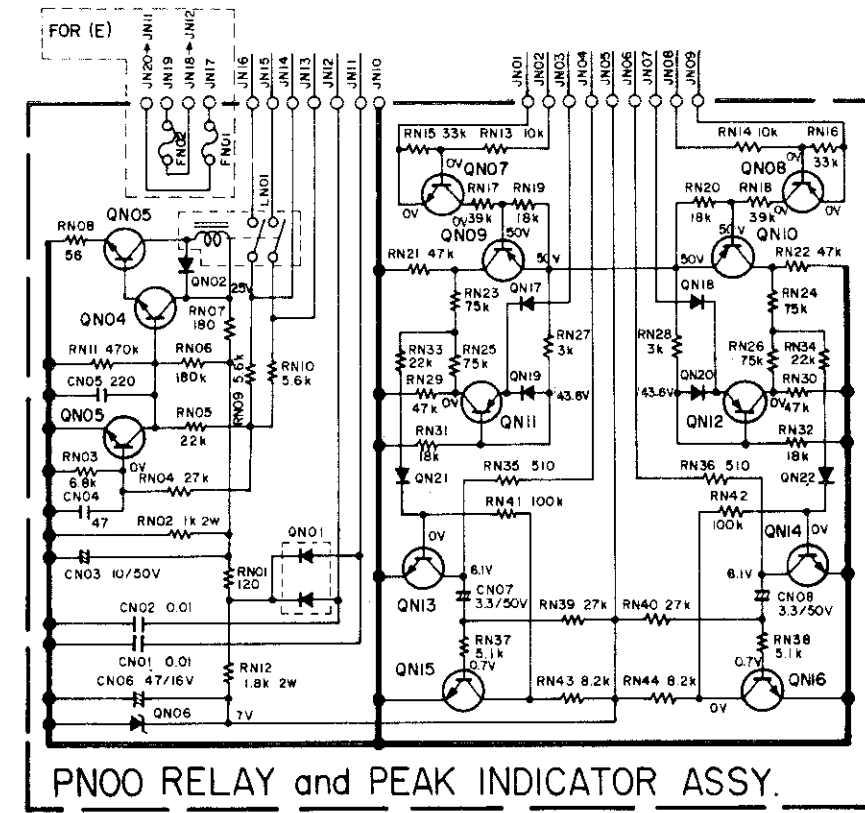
FOR (E)
JN20→JN11
JN19
JN18→JN12
JN17
FN02
FN01
JN16
JN15
JN14
JN13
JN12
JN11
JN10
JN01
JN02
JN03
JN04
JN05
JN06
JN07
JN08
JN09
LN01
RN08
56
QN05
QN02
25V
QN04
RN07
180
RN11 470k
RN06
180k
5.6k
RN10
5.6k
CN05 220
RN09
QN05
RN05
22k
RN03
6.8k
0V
CN04
47
RN04 27k
RN02 1k 2W
QN01
CN03 10/50V
RN01
120
CN02 0.01
CN01 0.01
CN06 47/16V
RN12
1.8k 2W
QN06
7V
RN15 33k
RN13 10k
0V
QN07
0V
RN17
39k
RN19
18k
0V
QN09
50V
RN21 47k
50V
RN23
75k
QN17
RN33
22k
RN25
75k
RN27
3k
RN29
47k
0V
QN19
43.6V
QN11
RN31
18k
QN21
RN35 510
RN41 100k
0V
QN13
6.1V
CN07
3.3/50V
RN39 27k
RN40 27k
RN37
5.1k
0.7V
QN15
RN43 8.2k
RN44 8.2k
0V
RN14 10k
RN16
33k
QN08
0V
0V
RN20
18k
RN18
39k
50V
QN10
50V
RN22 47k
QN18
RN24
75k
RN28
3k
RN26
75k
RN34
22k
QN20
RN30
43.6V
0V
47k
QN12
RN32
18k
RN36 510
QN22
RN42
100k
QN14
0V
6.1V
CN08
3.3/50V
RN38
5.1k
0.7V
QN16
PN00 RELAY and PEAK INDICATOR ASSY.